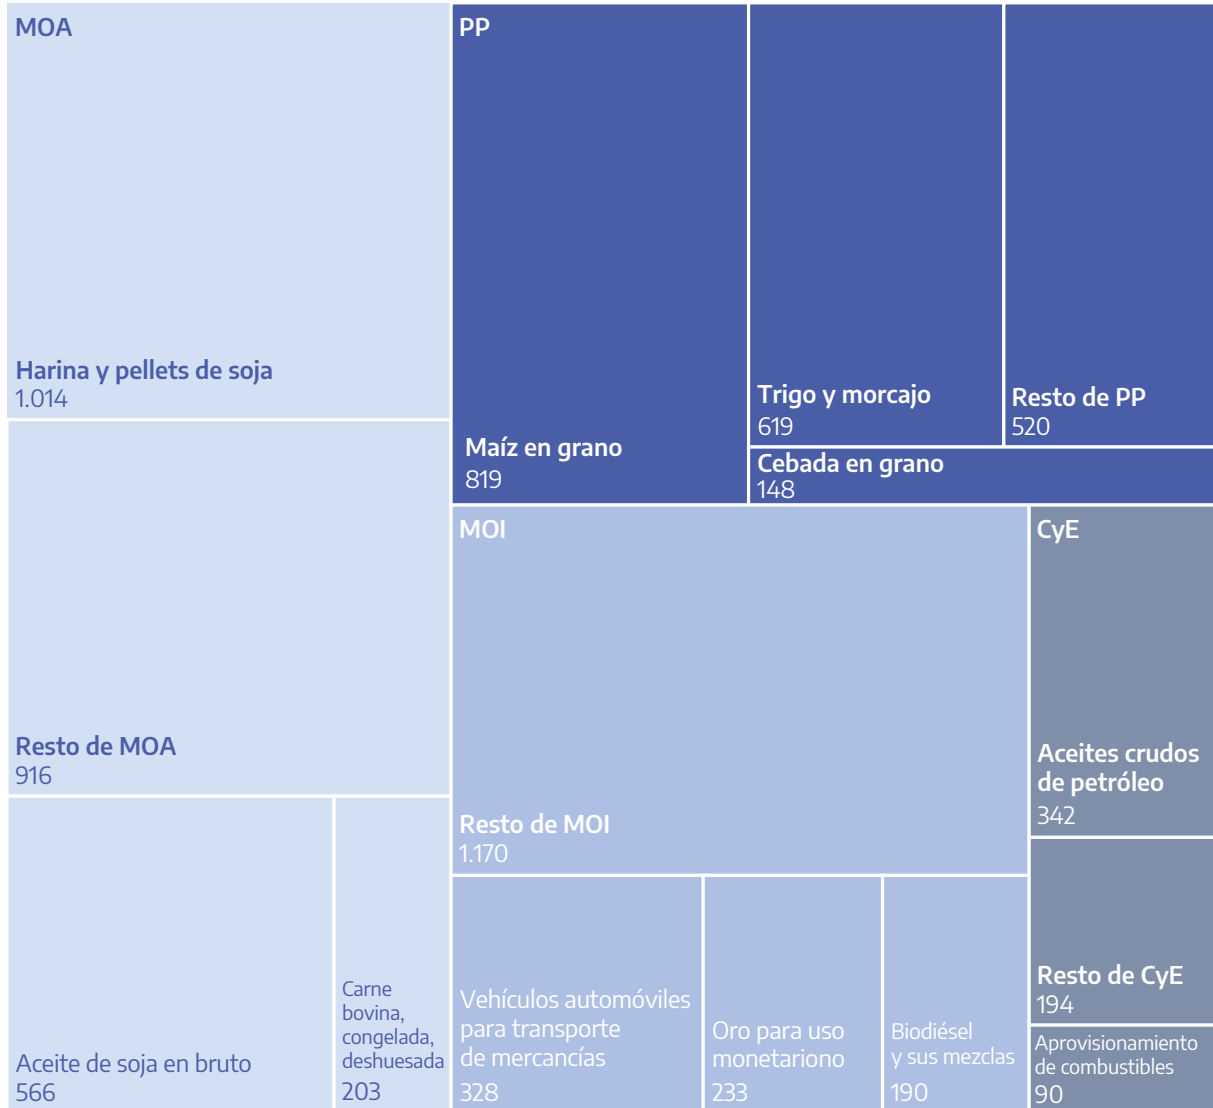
MOA

Harina y pellets de soja
1.014

Resto de MOA
916

Aceite de soja en bruto
566

Carne bovina, congelada, deshuesada
203

PP

Maíz en grano
819

Trigo y morcajo
619

Resto de PP
520

Cebada en grano
148

MOI

Resto de MOI
1.170

Vehículos automóviles para transporte de mercancías
328

Oro para uso monetariono
233

Biodiésel y sus mezclas
190

CyE

Aceites crudos de petróleo
342

Resto de CyE
194

Aprovisionamiento de combustibles
90